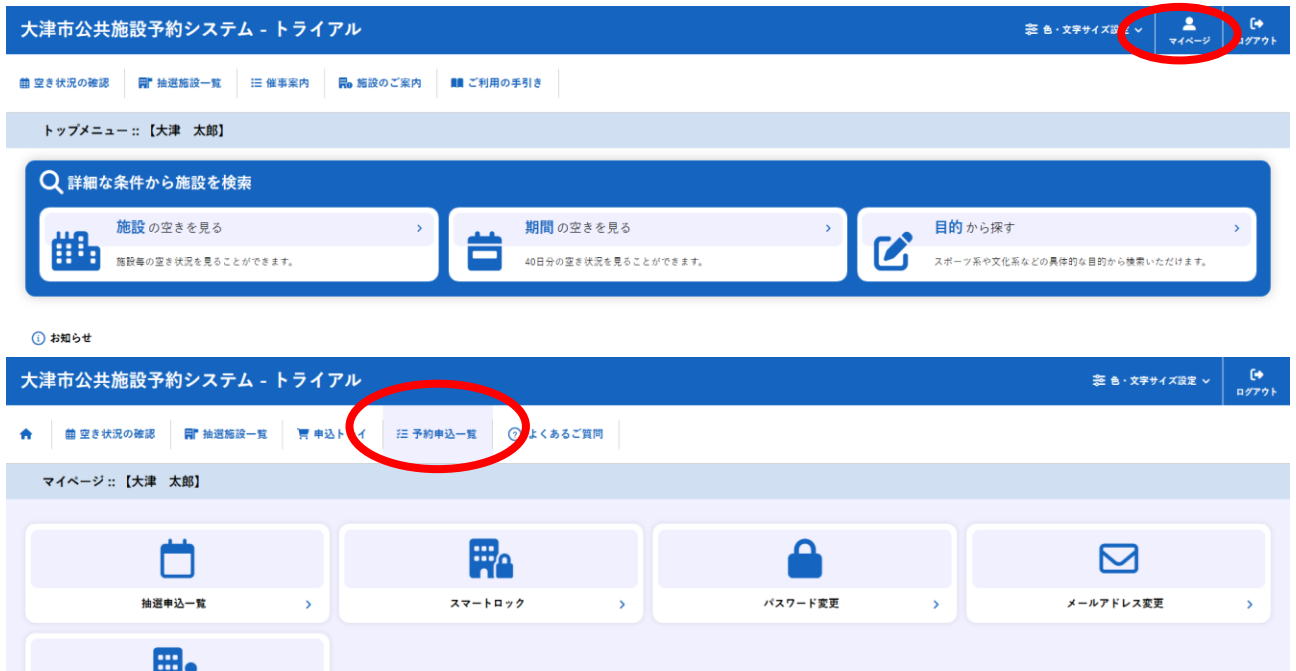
大津市公共施設予約システム - トライアル

色・文字サイズ設定 マイページ ログアウト

空き状況の確認 抽選施設一覧 催事案内 施設のご案内 ご利用の手引き

トップメニュー :: 【大津　太郎】

詳細な条件から施設を検索

施設の空きを見る
施設毎の空き状況を見ることができます。

期間の空きを見る
40日分の空き状況を見ることができます。

目的から探す
スポーツ系や文化系などの具体的な目的から検索いただけます。

お知らせ

大津市公共施設予約システム - トライアル

色・文字サイズ設定 ログアウト

空き状況の確認 抽選施設一覧 申込トレイ 予約申込一覧 よくあるご質問

マイページ :: 【大津　太郎】

抽選申込一覧

スマートロック

パスワード変更

メールアドレス変更